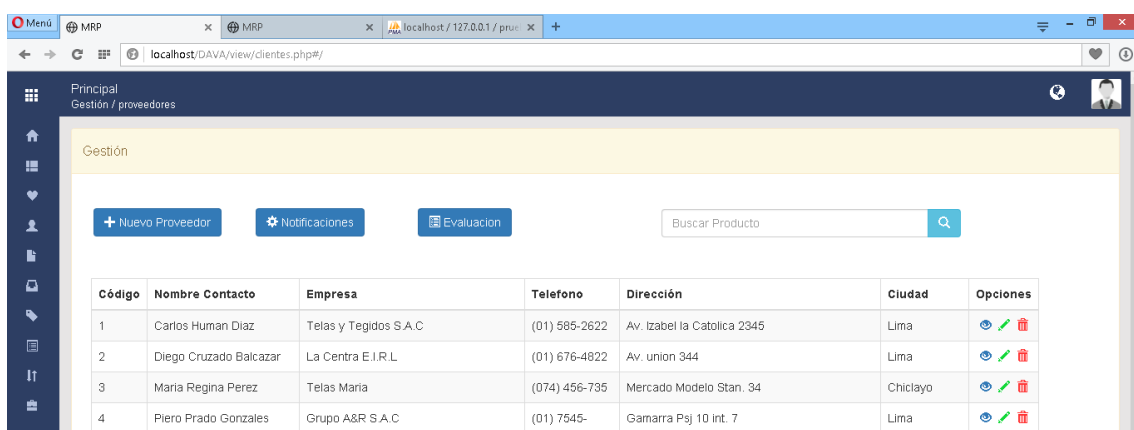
Menú MRP × MRP × localhost / 127.0.0.1 / prue ×  +

localhost/DAVA/view/clientes.php#/

Principal
Gestión / proveedores

Gestión

+ Nuevo Proveedor   Notificaciones   Evaluacion   Buscar Producto

| Código | Nombre Contacto | Empresa | Telefono | Dirección | Ciudad | Opciones |
|---|---|---|---|---|---|---|
| 1 | Carlos Human Diaz | Telas y Tegidos S.A.C | (01) 585-2622 | Av. Izabel la Catolica 2345 | Lima | |
| 2 | Diego Cruzado Balcazar | La Centra E.I.R.L | (01) 676-4822 | Av. union 344 | Lima | |
| 3 | Maria Regina Perez | Telas Maria | (074) 456-735 | Mercado Modelo Stan. 34 | Chiclayo | |
| 4 | Piero Prado Gonzales | Grupo A&R S.A.C | (01) 7545- | Gamarra Psj 10 int. 7 | Lima | |